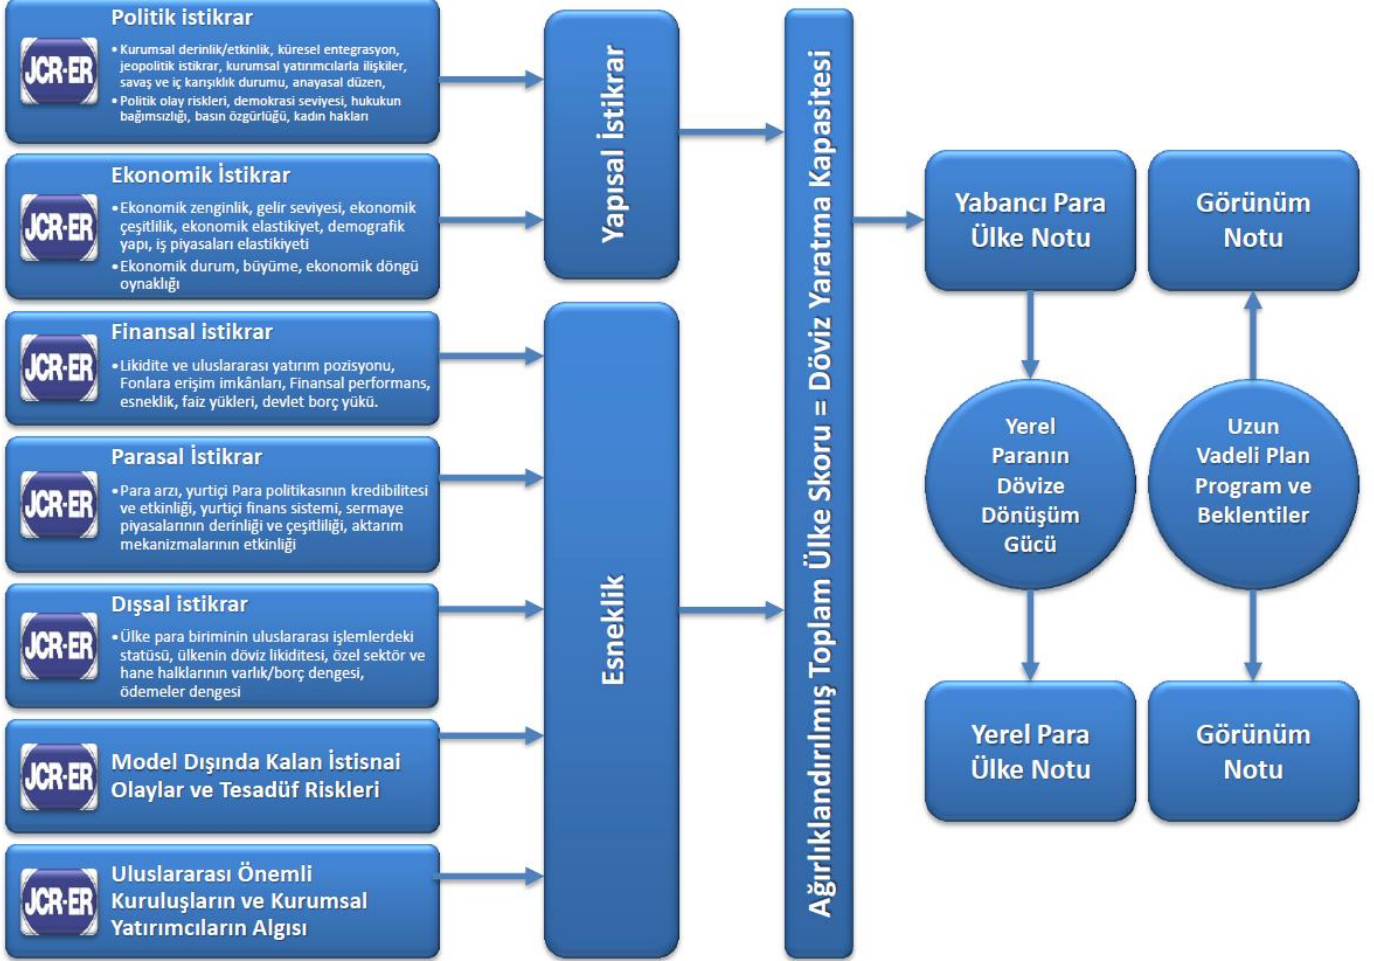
JCR-ER
Politik istikrar
• Kurumsal derinlik/etkinlik, küresel entegrasyon, jeopolitik istikrar, kurumsal yatırımcılarla ilişkiler, savaş ve iç karışıklık durumu, anayasal düzen,
• Politik olay riskleri, demokrasi seviyesi, hukukun bağımsızlığı, basın özgürlüğü, kadın hakları

JCR-ER
Ekonomik İstikrar
• Ekonomik zenginlik, gelir seviyesi, ekonomik çeşitlilik, ekonomik elastikiyet, demografik yapı, iş piyasaları elastikiyeti
• Ekonomik durum, büyüme, ekonomik döngü oynaklığı

JCR-ER
Finansal istikrar
• Likidite ve uluslararası yatırım pozisyonu, Fonlara erişim imkânları, Finansal performans, esneklik, faiz yükleri, devlet borç yükü.

JCR-ER
Parasal İstikrar
• Para arzı, yurtiçi Para politikasının kredibilitesi ve etkinliği, yurtiçi finans sistemi, sermaye piyasalarının derinliği ve çeşitliliği, aktarım mekanizmalarının etkinliği

JCR-ER
Dışsal istikrar
• Ülke para biriminin uluslararası işlemlerdeki statüsü, ülkenin döviz likiditesi, özel sektör ve hane halklarının varlık/borç dengesi, ödemeler dengesi

JCR-ER
Model Dışında Kalan İstisnai Olaylar ve Tesadüf Riskleri

JCR-ER
Uluslararası Önemli Kuruluşların ve Kurumsal Yatırımcıların Algısı

Yapısal İstikrar

Esneklik

Ağırlıklandırılmış Toplam Ülke Skoru = Döviz Yaratma Kapasitesi

Yabancı Para Ülke Notu

Görünüm Notu

Yerel Paranın Dövize Dönüşüm Gücü

Uzun Vadeli Plan Program ve Beklentiler

Yerel Para Ülke Notu

Görünüm Notu